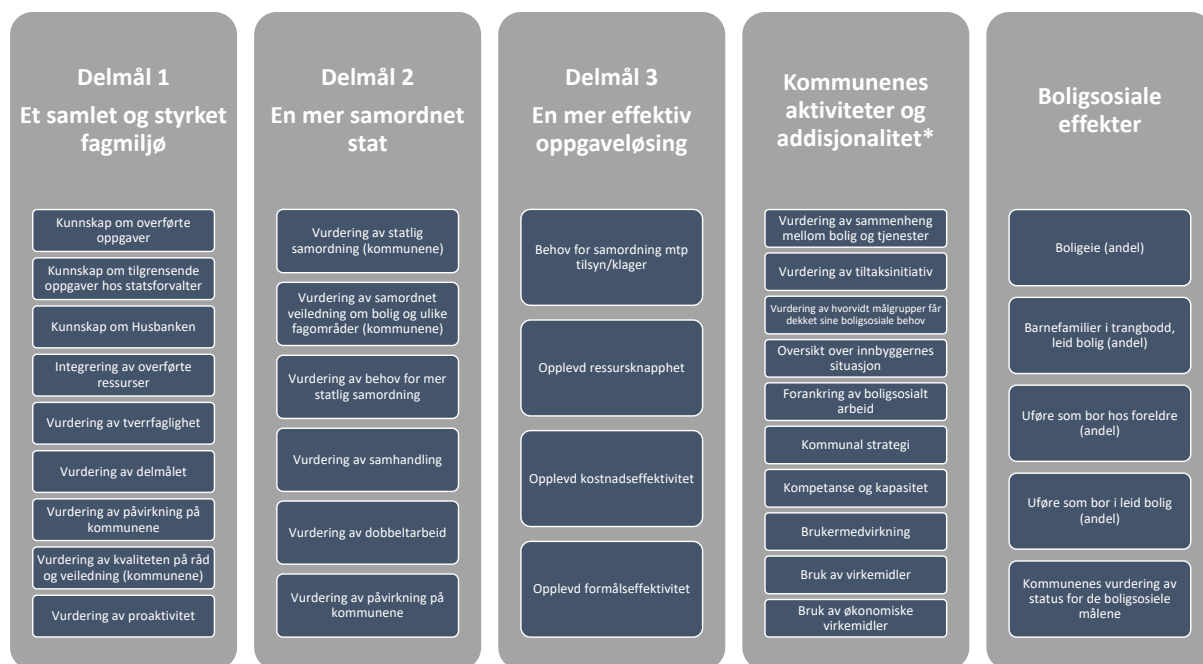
Delmål 1
Et samlet og styrket fagmiljø

Kunnskap om overførte oppgaver

Kunnskap om tilgrensende oppgaver hos statsforvalter

Kunnskap om Husbanken

Integrering av overførte ressurser

Vurdering av tverrfaglighet

Vurdering av delmålet

Vurdering av påvirkning på kommunene

Vurdering av kvaliteten på råd og veiledning (kommunene)

Vurdering av proaktivitet

Delmål 2
En mer samordnet stat

Vurdering av statlig samordning (kommunene)

Vurdering av samordnet veiledning om bolig og ulike fagområder (kommunene)

Vurdering av behov for mer statlig samordning

Vurdering av samhandling

Vurdering av dobbeltarbeid

Vurdering av påvirkning på kommunene

Delmål 3
En mer effektiv oppgaveløsing

Behov for samordning mtp tilsyn/klager

Opplevd ressursknapphet

Opplevd kostnadseffektivitet

Opplevd formålseffektivitet

Kommunenes aktiviteter og addisjonalitet*

Vurdering av sammenheng mellom bolig og tjenester

Vurdering av tiltaksinitiativ

Vurdering av hvorvidt målgrupper får dekket sine boligsosiale behov

Oversikt over innbyggernes situasjon

Forankring av boligsosialt arbeid

Kommunal strategi

Kompetanse og kapasitet

Brukermedvirkning

Bruk av virkemidler

Bruk av økonomiske virkemidler

Boligsosiale effekter

Boligeie (andel)

Barnefamilier i trangbodd, leid bolig (andel)

Uføre som bor hos foreldre (andel)

Uføre som bor i leid bolig (andel)

Kommunenes vurdering av status for de boligsosiele målene